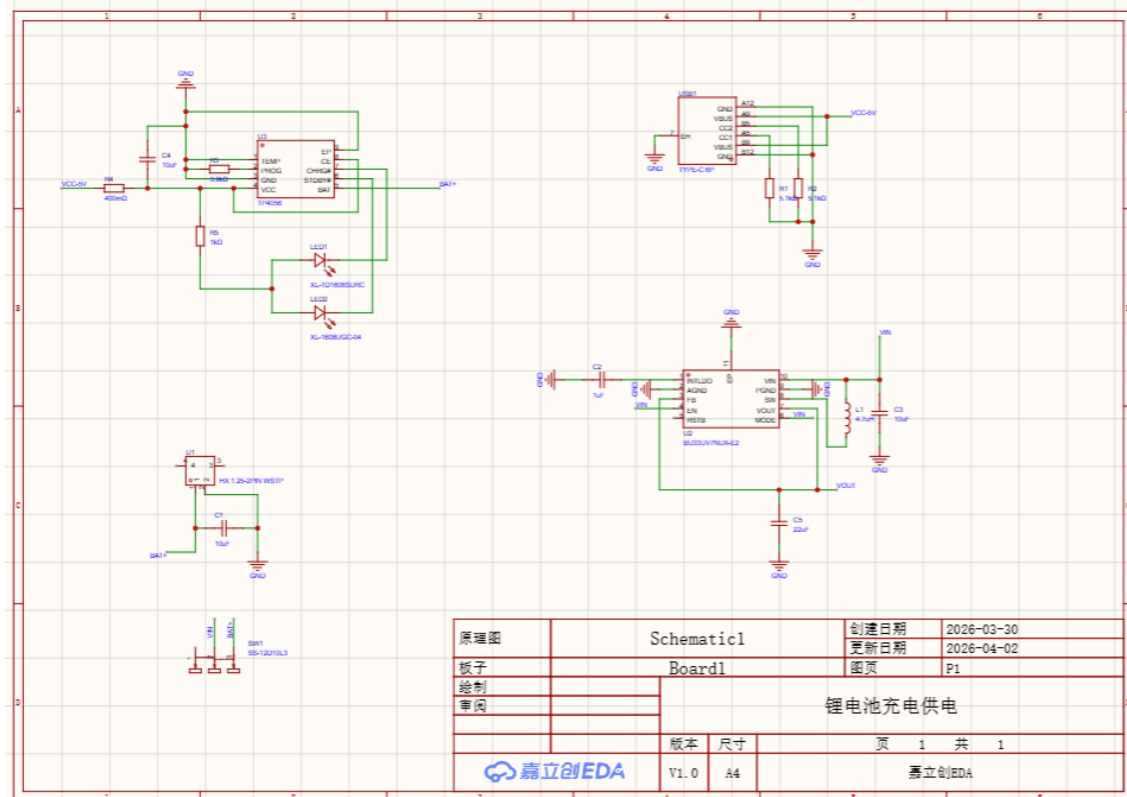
1 2 3 4 5 6

A

B

C

D

GND

C4
10uF

R3
5.9kΩ

U3
TEMP
PROG
GND
VCC
EP
CE
CHRG
STDBY
BAT
TP4056

VCC-5V
R4
400mΩ

BAT+

R5
1kΩ

LED1
XL-1608SURC

LED2
XL-1608UGC-04

USB1
GND
VBUS
CC2
CC1
VBUS
GND
EH
TYPE-C 6P

A12
A9
B5
A5
B9
B12

VCC-5V

R1
5.1kΩ

R2
5.1kΩ

GND

GND

VIN

GND
C2
1uF
GND
VIN
INTLDO
AGND
FB
EN
RSTB
VIN
PGND
SW
VOUT
MODE
U2
BU33UV7NUX-E2
GND
L1
4.7uH
C3
10uF
VIN
GND
VOUT
C5
22uF
GND

U1
4 3
1 2
HX 1.25-2PIN WS1P
C1
10uF
BAT+
GND

VIN
BAT+
SW1
SS-12D10L3

| 原理图 | Schematic1 | 创建日期 | 2026-03-30 |
|---|---|---|---|
| | | 更新日期 | 2026-04-02 |
| 板子 | Board1 | 图页 | P1 |
| 绘制 | | 锂电池充电供电 | |
| 审阅 | | | |
| | 版本 | 尺寸 | 页 1 共 1 |
| 嘉立创EDA | V1.0 | A4 | 嘉立创EDA |